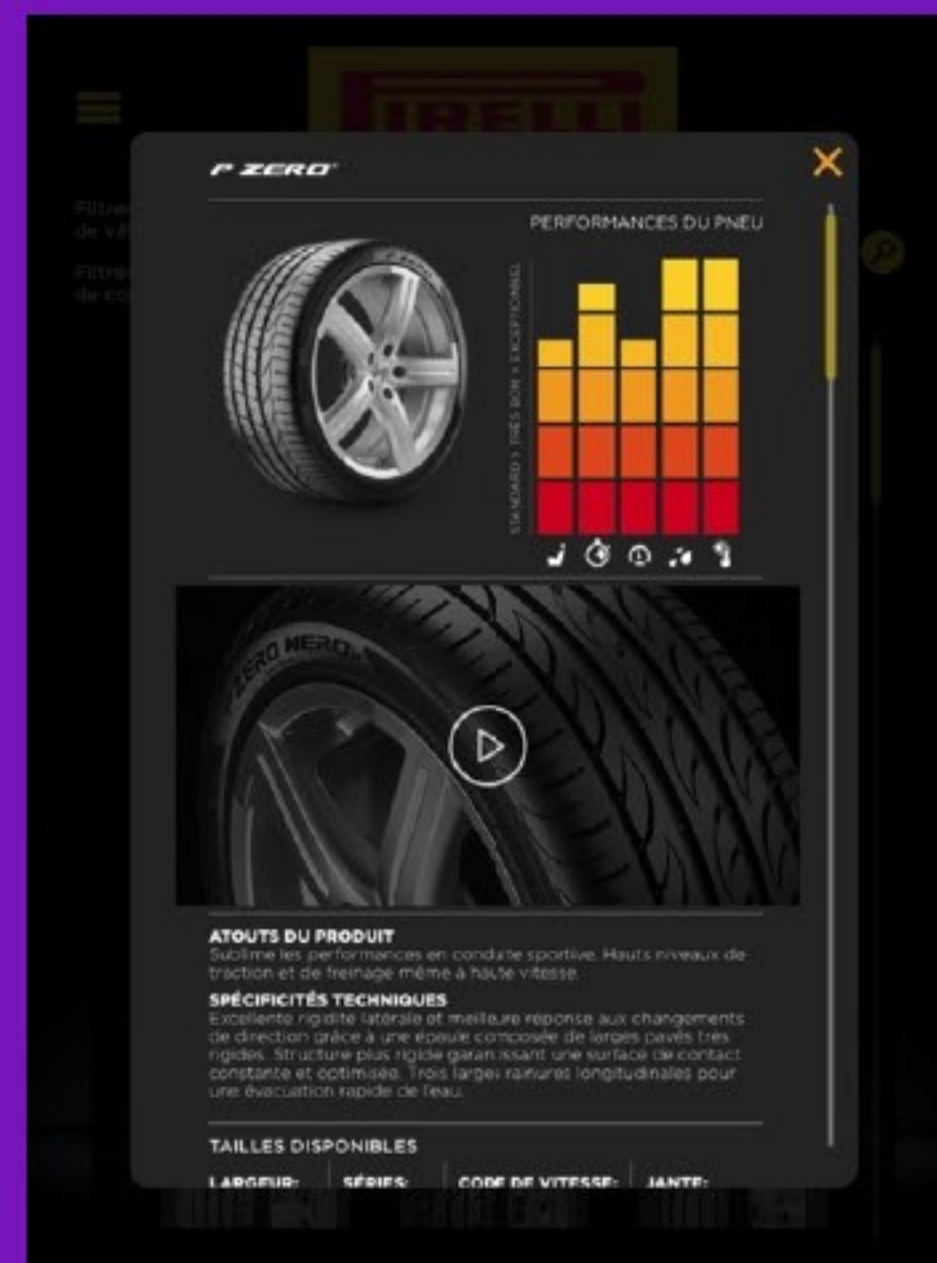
PIRELLI

Filtre de v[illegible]

Filtre de co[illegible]

P ZERO

PERFORMANCES DU PNEU

STANDARD > TRÈS BON > EXCEPTIONNEL

P ZERO NERO

ATOUTS DU PRODUIT
Sublime les performances en conduite sportive. Hauts niveaux de traction et de freinage même à haute vitesse.

SPÉCIFICITÉS TECHNIQUES
Excellente rigidité latérale et meilleure réponse aux changements de direction grâce à une épaule composée de larges pavés très rigides. Structure plus rigide garantissant une surface de contact constante et optimisée. Trois larges rainures longitudinales pour une évacuation rapide de l'eau.

TAILLES DISPONIBLES

| LARGEUR: | SÉRIES: | CODE DE VITESSE: | JANTE: |